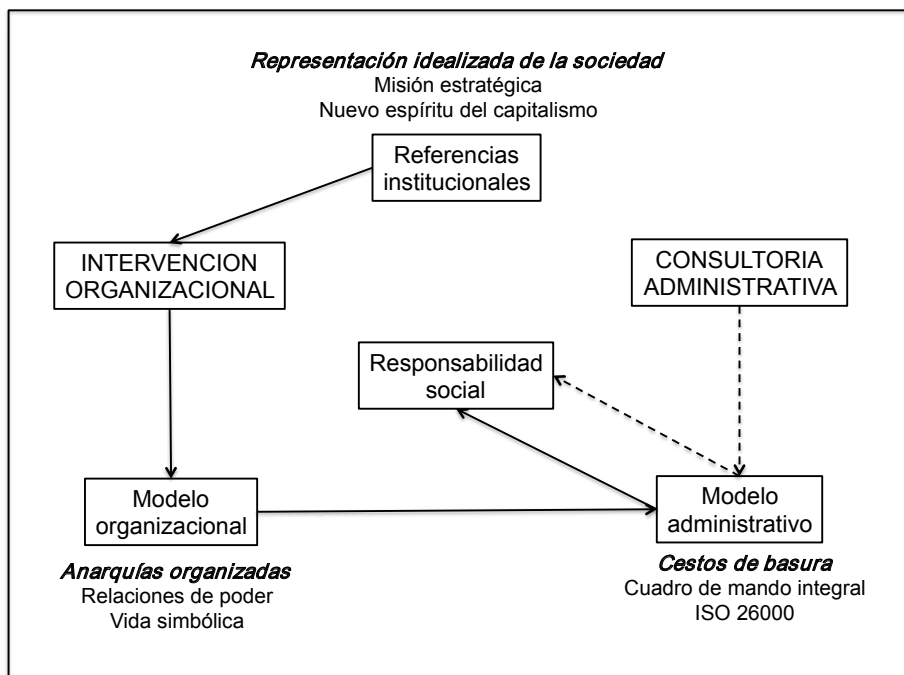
*Representación idealizada de la sociedad*
Misión estratégica
Nuevo espíritu del capitalismo

Referencias institucionales

INTERVENCION ORGANIZACIONAL

CONSULTORIA ADMINISTRATIVA

Responsabilidad social

Modelo organizacional

Modelo administrativo

*Anarquías organizadas*
Relaciones de poder
Vida simbólica

*Cestos de basura*
Cuadro de mando integral
ISO 26000